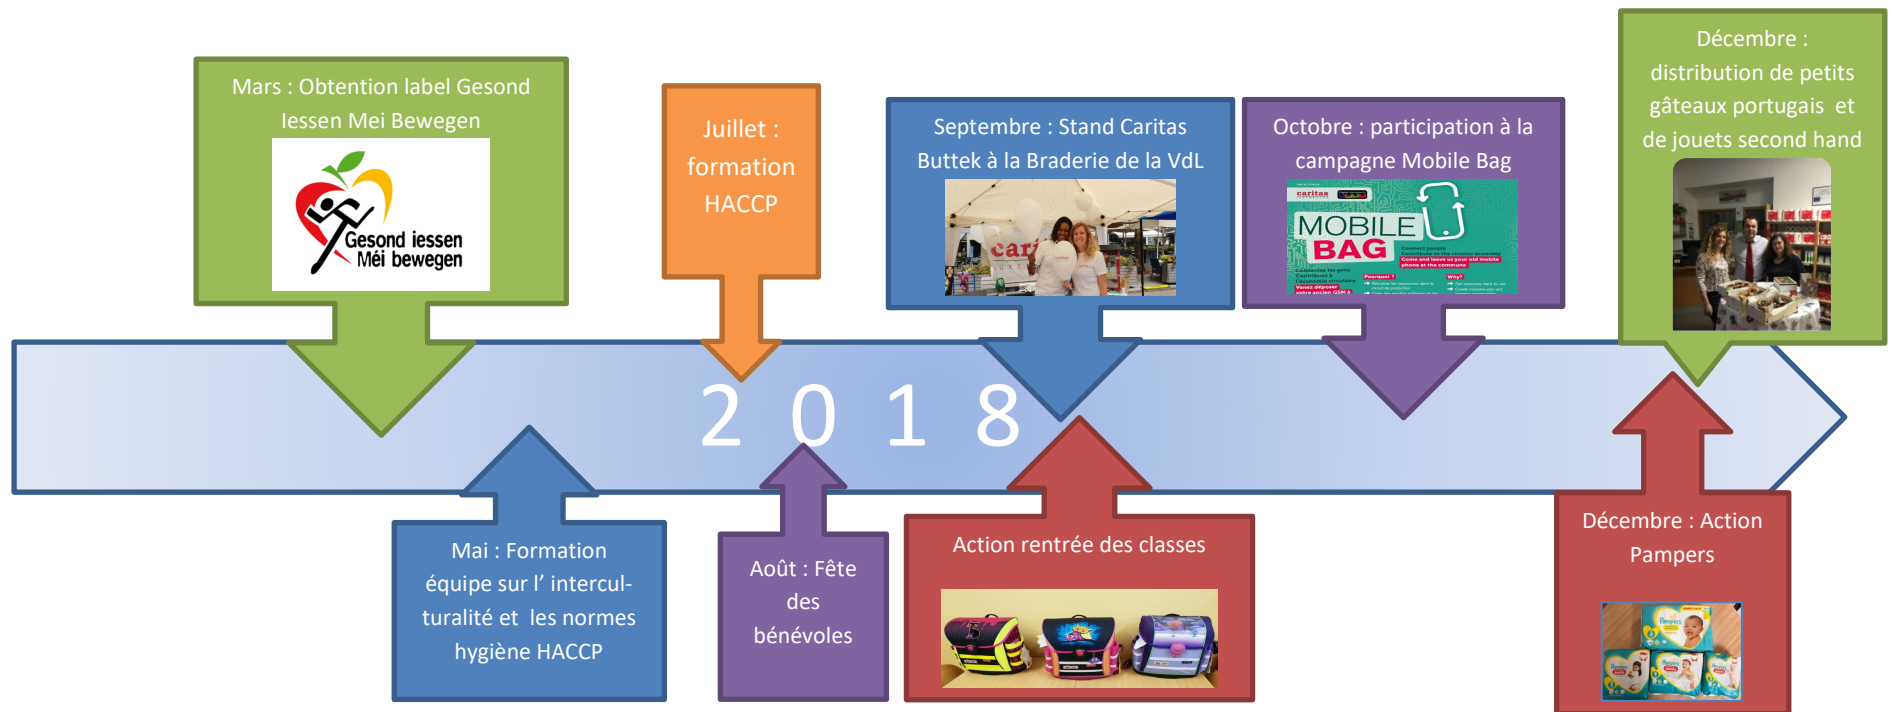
Mars : Obtention label Gesond Iessen Mei Bewegen

Gesond iessen Méi bewegen

Juillet : formation HACCP

Septembre : Stand Caritas Buttek à la Braderie de la VdL

Octobre : participation à la campagne Mobile Bag

MOBILE BAG

Décembre : distribution de petits gâteaux portugais et de jouets second hand

2 0 1 8

Mai : Formation équipe sur l' interculturalité et les normes hygiène HACCP

Août : Fête des bénévoles

Action rentrée des classes

Décembre : Action Pampers